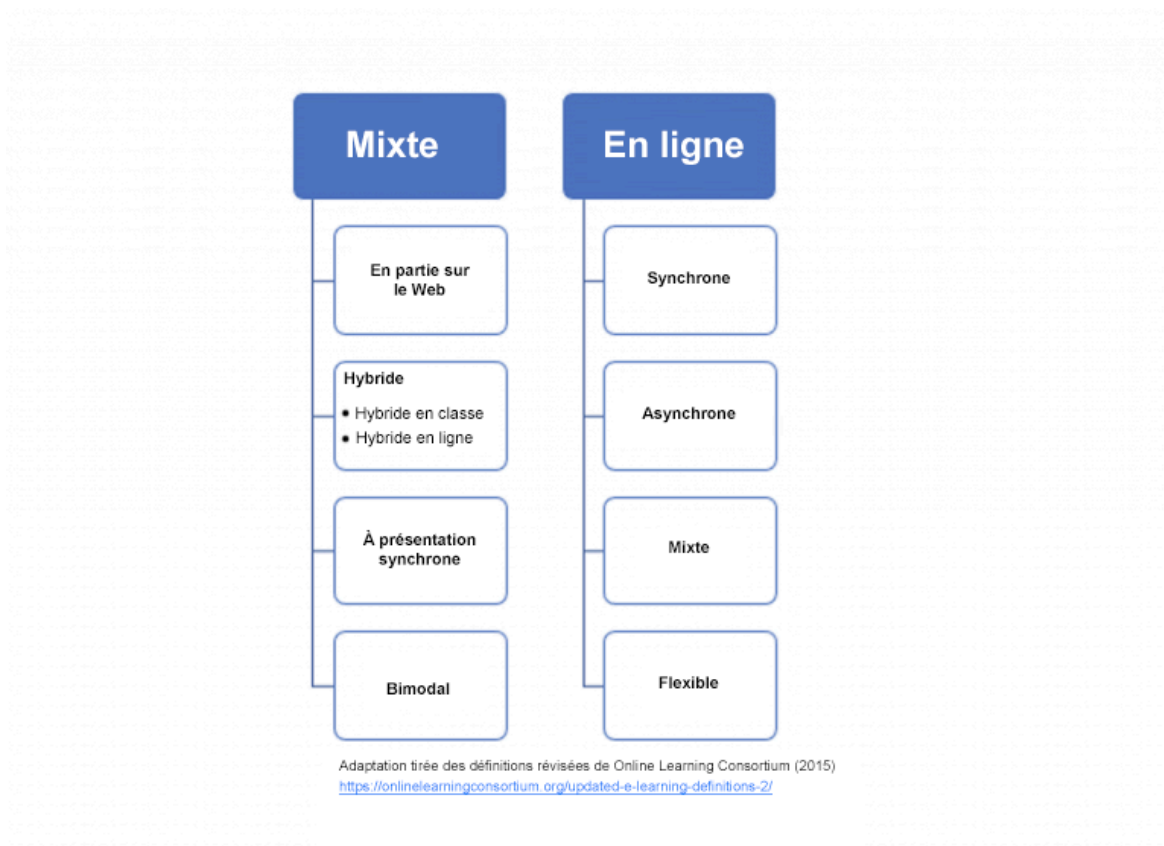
Mixte

En partie sur le Web

Hybride
• Hybride en classe
• Hybride en ligne

À présentation synchrone

Bimodal

En ligne

Synchrone

Asynchrone

Mixte

Flexible

Adaptation tirée des définitions révisées de Online Learning Consortium (2015)
https://onlinelearningconsortium.org/updated-e-learning-definitions-2/